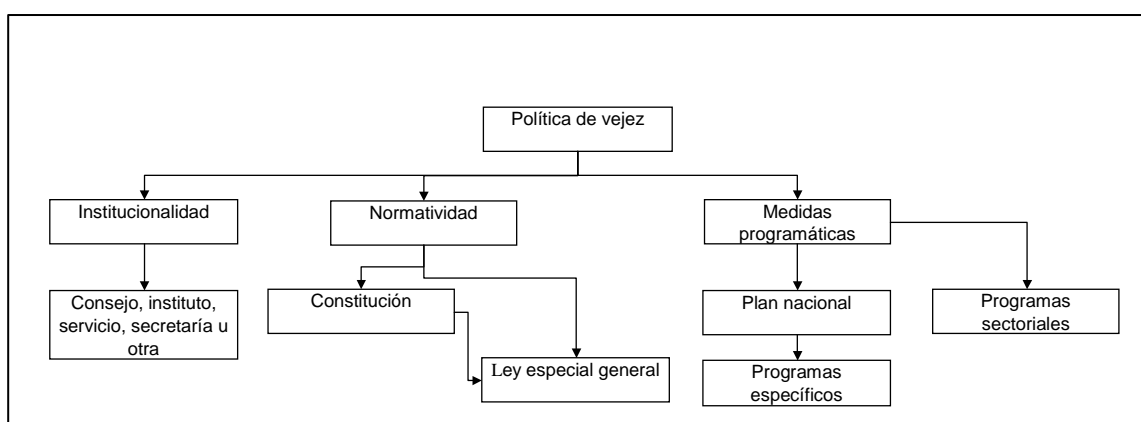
Política de vejez

Institucionalidad

Consejo, instituto, servicio, secretaría u otra

Normatividad

Constitución

Ley especial general

Medidas programáticas

Plan nacional

Programas específicos

Programas sectoriales